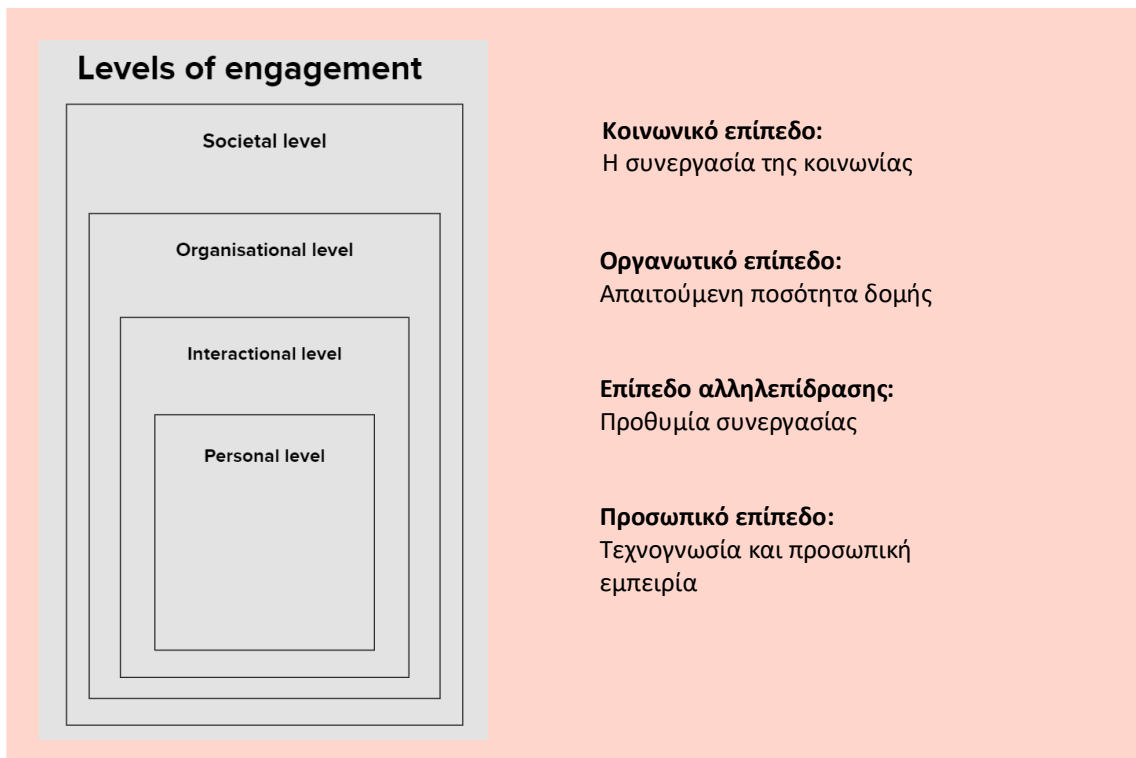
Levels of engagement

Societal level

Organisational level

Interactional level

Personal level

**Κοινωνικό επίπεδο:**
Η συνεργασία της κοινωνίας

**Οργανωτικό επίπεδο:**
Απαιτούμενη ποσότητα δομής

**Επίπεδο αλληλεπίδρασης:**
Προθυμία συνεργασίας

**Προσωπικό επίπεδο:**
Τεχνογνωσία και προσωπική εμπειρία